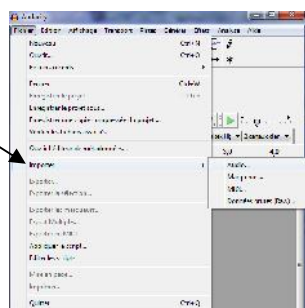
Audacity

Fichier Édition Affichage Transport Pistes Générer Effets Analyse Aide

Nouveau Ctrl+N
Ouvrir... Ctrl+O
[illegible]

Fermer Ctrl+W
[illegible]
Enregistrer le projet sous...
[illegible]
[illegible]

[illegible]

Importer
Audio...
Marqueurs...
MIDI...
Données brutes (Raw)...

Exporter...
Exporter la sélection...

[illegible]
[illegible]
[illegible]
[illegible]
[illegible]

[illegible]
Imprimer...

Quitter Ctrl+Q